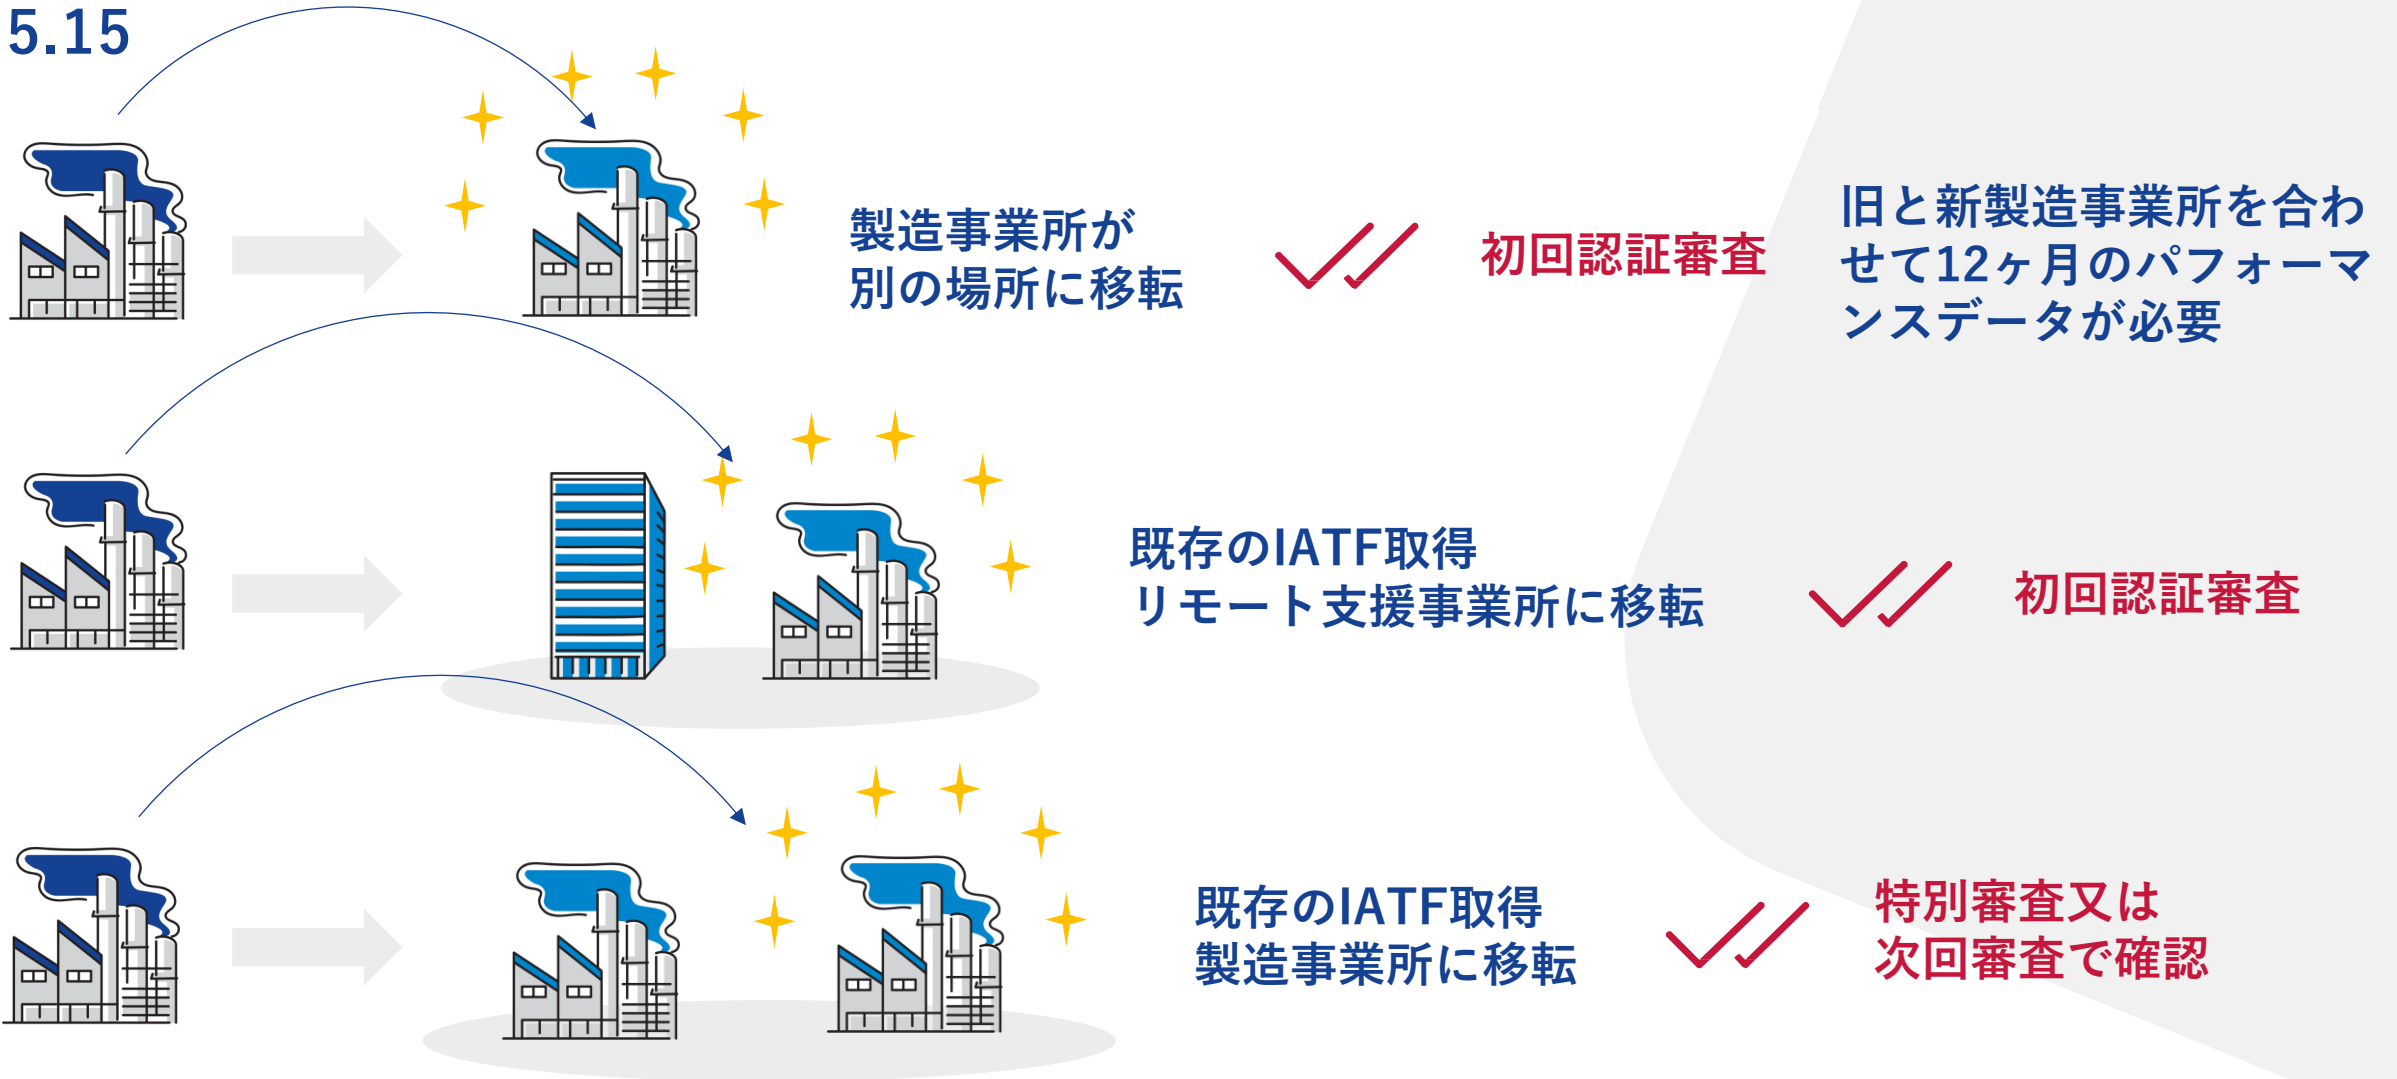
5.15

製造事業所が別の場所に移転

初回認証審査

旧と新製造事業所を合わせて12ヶ月のパフォーマンスデータが必要

既存のIATF取得リモート支援事業所に移転

初回認証審査

既存のIATF取得製造事業所に移転

特別審査又は次回審査で確認